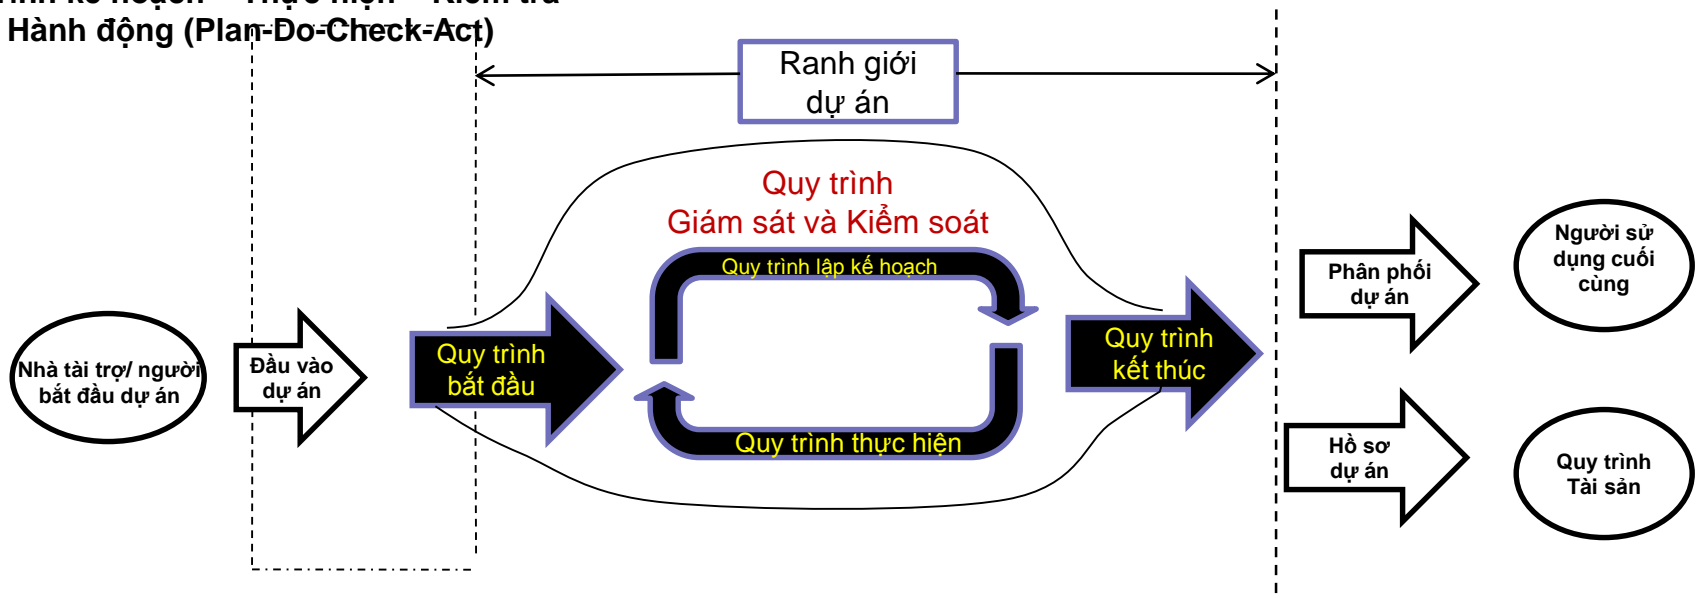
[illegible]
Hành động (Plan-Do-Check-Act)

Ranh giới dự án

Quy trình
Giám sát và Kiểm soát

Quy trình lập kế hoạch

Nhà tài trợ/ người bắt đầu dự án

Đầu vào dự án

Quy trình bắt đầu

Quy trình thực hiện

Quy trình kết thúc

Phân phối dự án

Người sử dụng cuối cùng

Hồ sơ dự án

Quy trình Tài sản